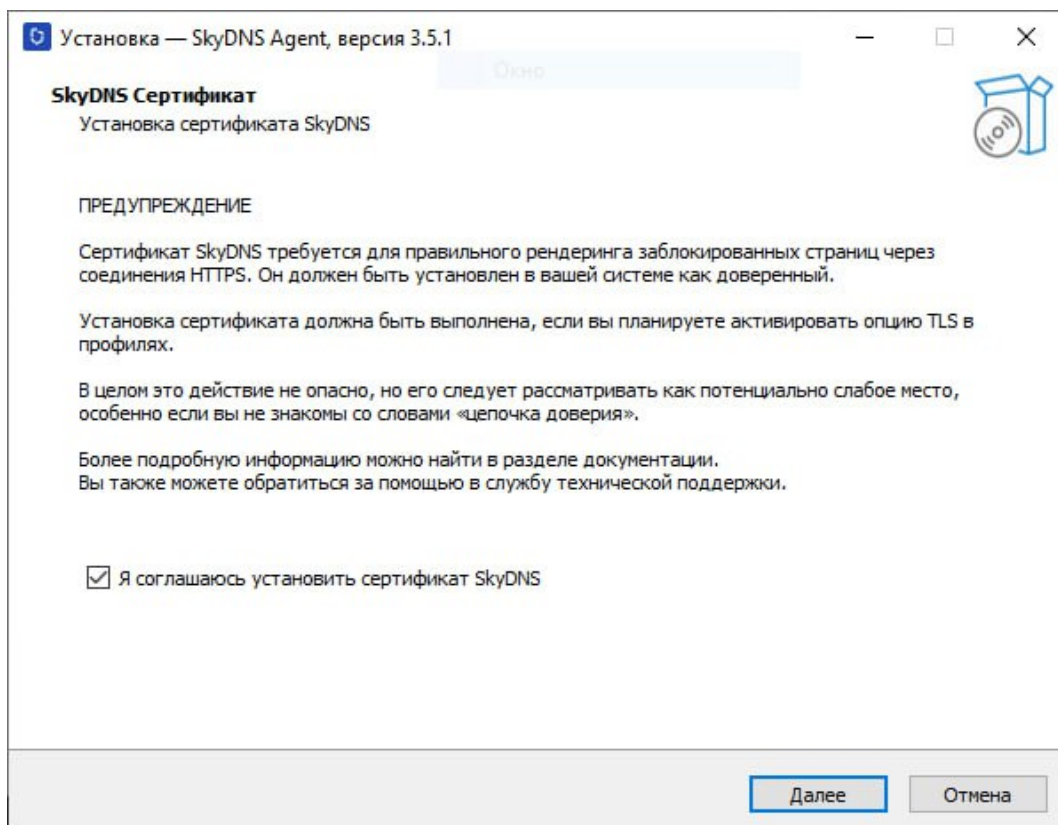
Установка — SkyDNS Agent, версия 3.5.1

Окно

SkyDNS Сертификат

Установка сертификата SkyDNS

ПРЕДУПРЕЖДЕНИЕ

Сертификат SkyDNS требуется для правильного рендеринга заблокированных страниц через соединения HTTPS. Он должен быть установлен в вашей системе как доверенный.

Установка сертификата должна быть выполнена, если вы планируете активировать опцию TLS в профилях.

В целом это действие не опасно, но его следует рассматривать как потенциально слабое место, особенно если вы не знакомы со словами «цепочка доверия».

Более подробную информацию можно найти в разделе документации.
Вы также можете обратиться за помощью в службу технической поддержки.

Я соглашаюсь установить сертификат SkyDNS

Далее

Отмена